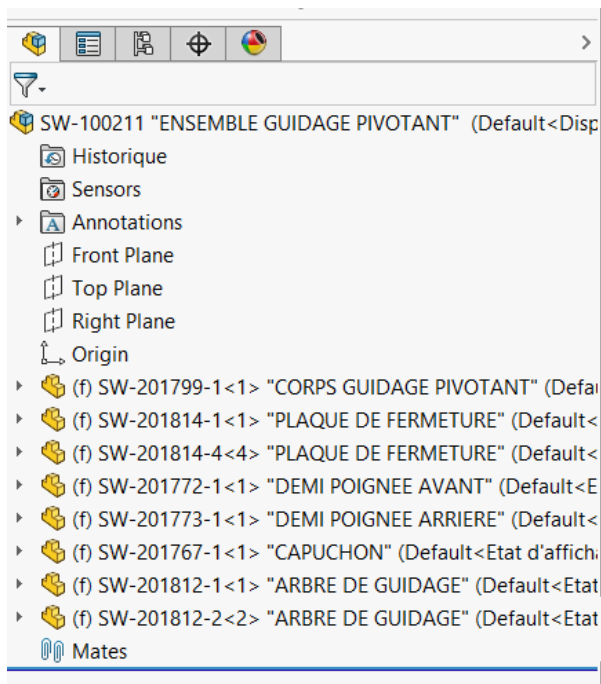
SW-100211 "ENSEMBLE GUIDAGE PIVOTANT" (Default<Disp

Historique

Sensors

Annotations

Front Plane

Top Plane

Right Plane

Origin

(f) SW-201799-1<1> "CORPS GUIDAGE PIVOTANT" (Defa

(f) SW-201814-1<1> "PLAQUE DE FERMETURE" (Default<

(f) SW-201814-4<4> "PLAQUE DE FERMETURE" (Default<

(f) SW-201772-1<1> "DEMI POIGNEE AVANT" (Default<E

(f) SW-201773-1<1> "DEMI POIGNEE ARRIERE" (Default<

(f) SW-201767-1<1> "CAPUCHON" (Default<Etat d'affich

(f) SW-201812-1<1> "ARBRE DE GUIDAGE" (Default<Etat

(f) SW-201812-2<2> "ARBRE DE GUIDAGE" (Default<Etat

Mates